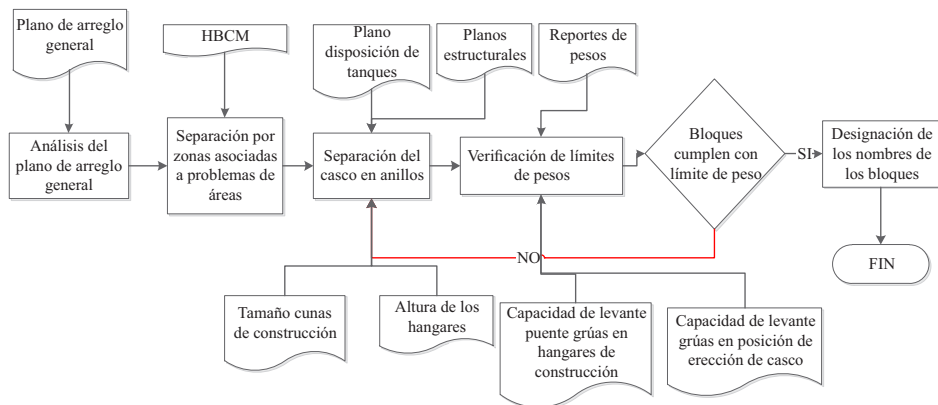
Plano de arreglo general

HBCM

Plano disposición de tanques

Planos estructurales

Reportes de pesos

Análisis del plano de arreglo general

Separación por zonas asociadas a problemas de áreas

Separación del casco en anillos

Verificación de límites de pesos

Bloques cumplen con límite de peso

SI

Designación de los nombres de los bloques

NO

FIN

Tamaño cunas de construcción

Altura de los hangares

Capacidad de levante puente grúas en hangares de construcción

Capacidad de levante grúas en posición de erección de casco